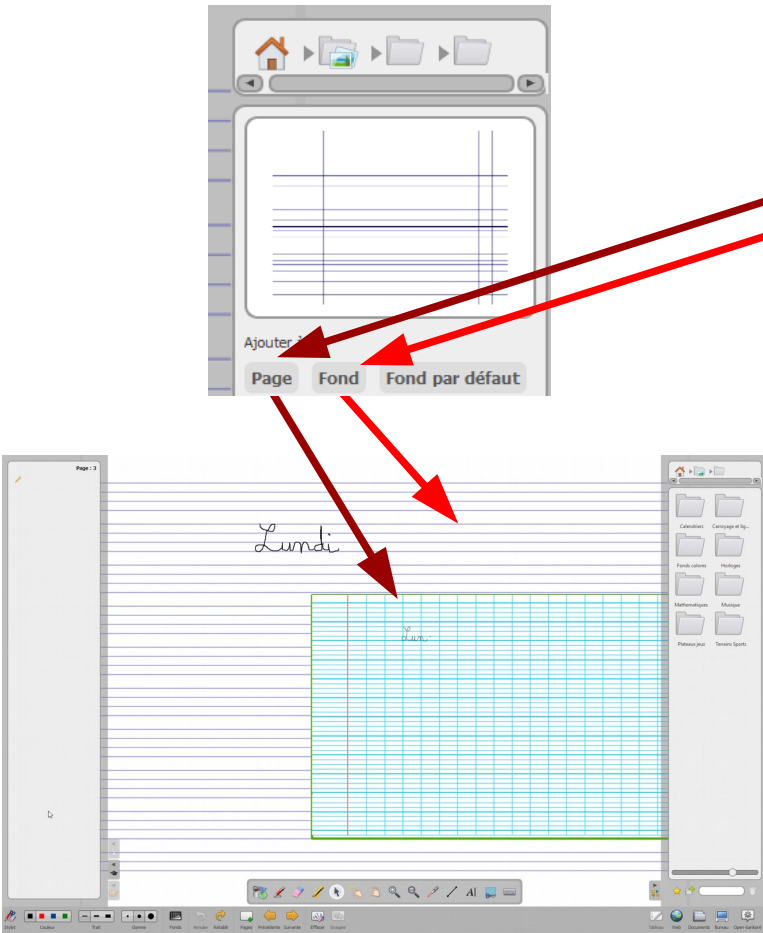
Ajouter à

Page

Fond

Fond par défaut

Page : 3

Lundi

Lun

Calendriers

Carroyage et lig...

Fonds colorés

Horloges

Mathématiques

Musique

Plateaux jeux

Terrains Sports

Stylet

Couleur

Trait

Gomme

Fonds

Annuler

Refaire

Pages

Précédente

Suivante

Effacer

Grouper

Tableau

Web

Documents

Bureau

Open-Sankoré